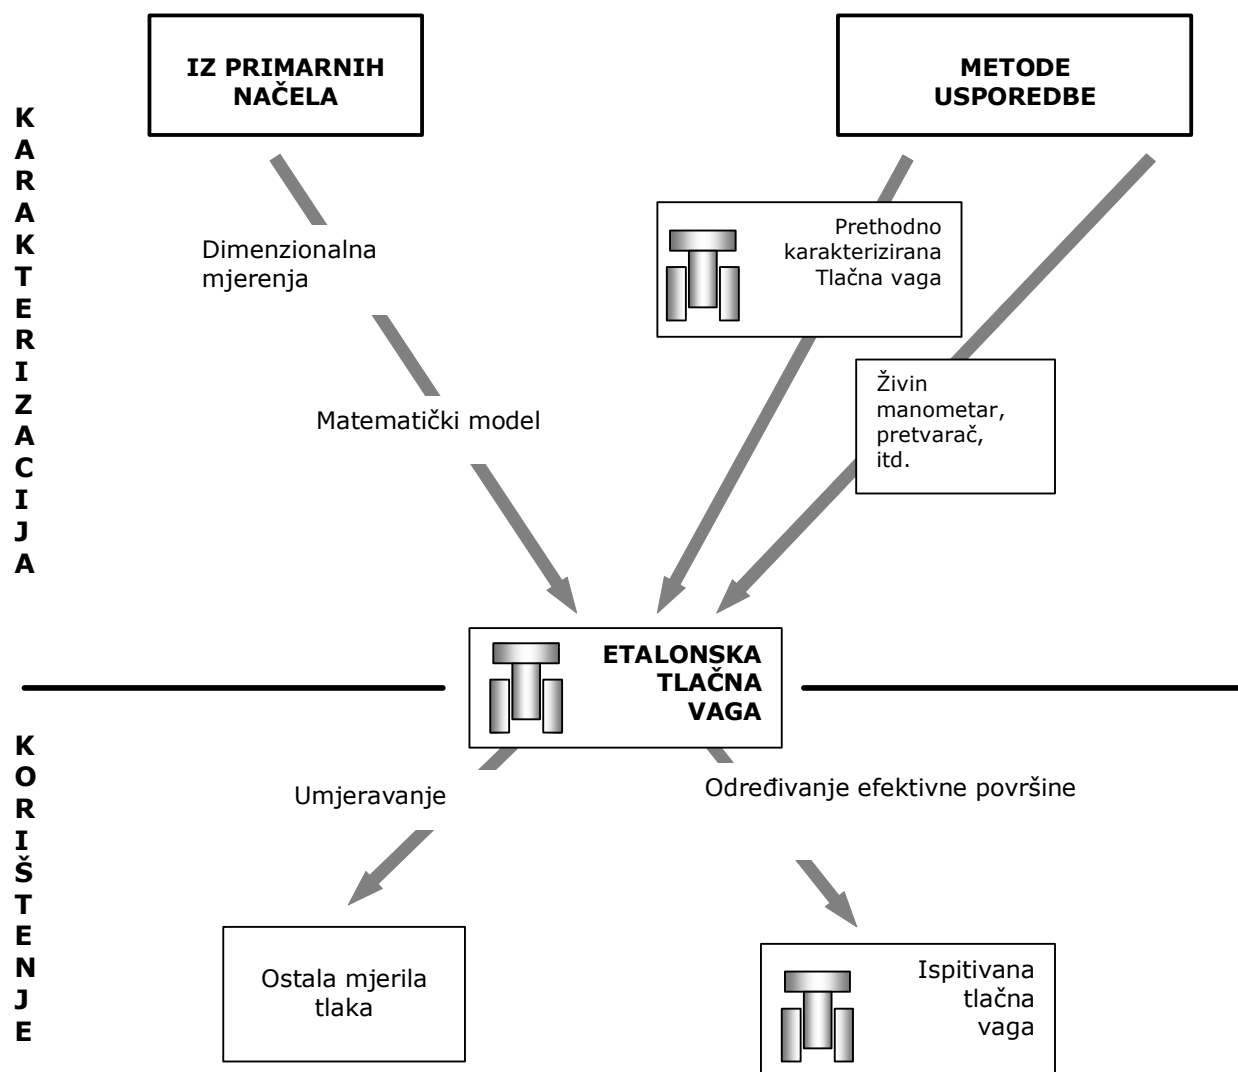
K
A
R
A
K
T
E
R
I
Z
A
C
I
J
A

IZ PRIMARNIH NAČELA

METODE USPOREDBE

Dimenzionalna mjerenja

Prethodno karakterizirana Tlačna vaga

Živin manometar, pretvarač, itd.

Matematički model

ETALONSKA TLAČNA VAGA

K
O
R
I
Š
T
E
N
J
E

Umjeravanje

Određivanje efektivne površine

Ostala mjerila tlaka

Ispitivana tlačna vaga